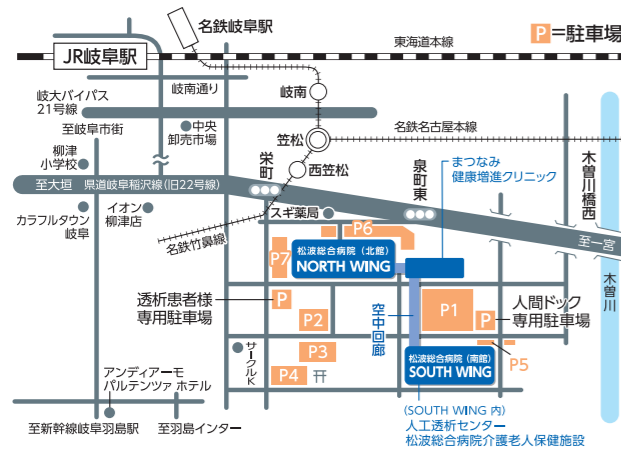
名鉄岐阜駅
JR岐阜駅
東海道本線
P=駐車場
岐大バイパス 21号線
岐南通り
岐南
至岐阜市街
中央卸売市場
名鉄名古屋本線
笠松
柳津小学校
栄町
西笠松
泉町東
まつなみ健康増進クリニック
木曽川橋西
至大垣
県道岐阜稲沢線(旧22号線)
カラフルタウン岐阜
イオン柳津店
スギ薬局
P6
名鉄竹鼻線
至一宮
P7
松波総合病院(北館) NORTH WING
木曽川
透析患者様専用駐車場
P
P2
空中回廊
P1
人間ドック専用駐車場
P
P3
サークルK
P4
松波総合病院(南館) SOUTH WING
P5
アンディアーモ パルテンツァ ホテル
(SOUTH WING 内)
人工透析センター
松波総合病院介護老人保健施設
至新幹線岐阜羽島駅
至羽島インター